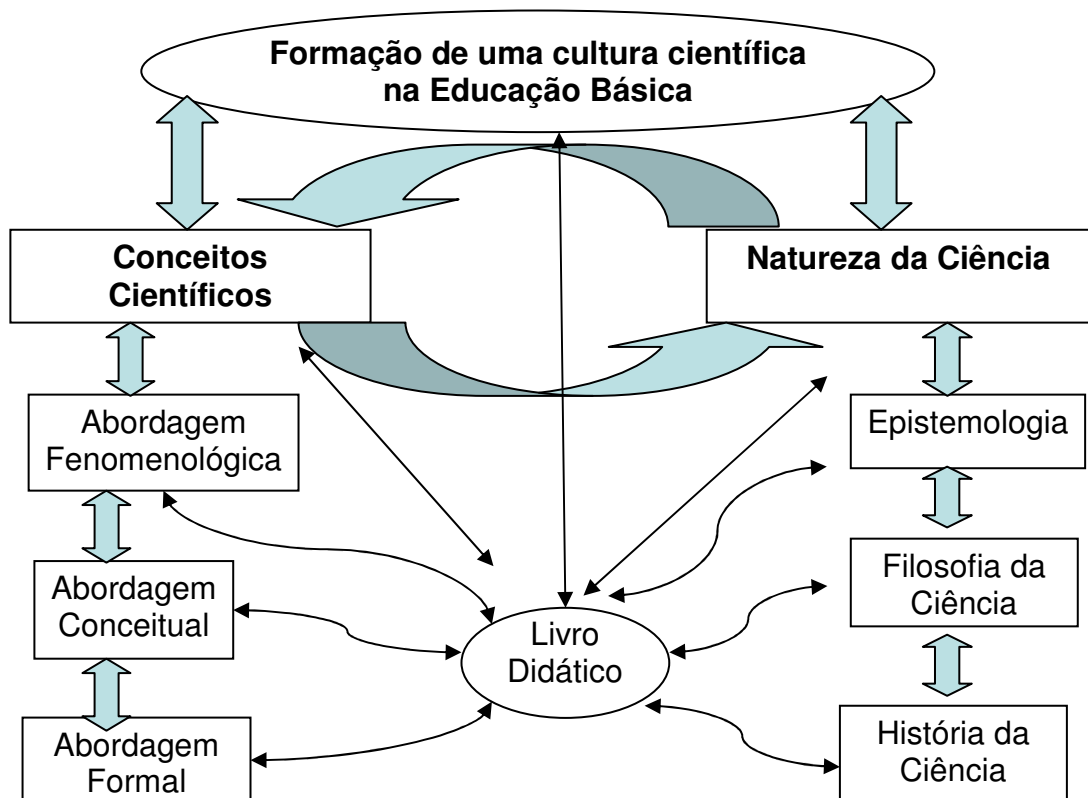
Formação de uma cultura científica na Educação Básica

Conceitos Científicos

Natureza da Ciência

Abordagem Fenomenológica

Epistemologia

Abordagem Conceitual

Filosofia da Ciência

Livro Didático

Abordagem Formal

História da Ciência